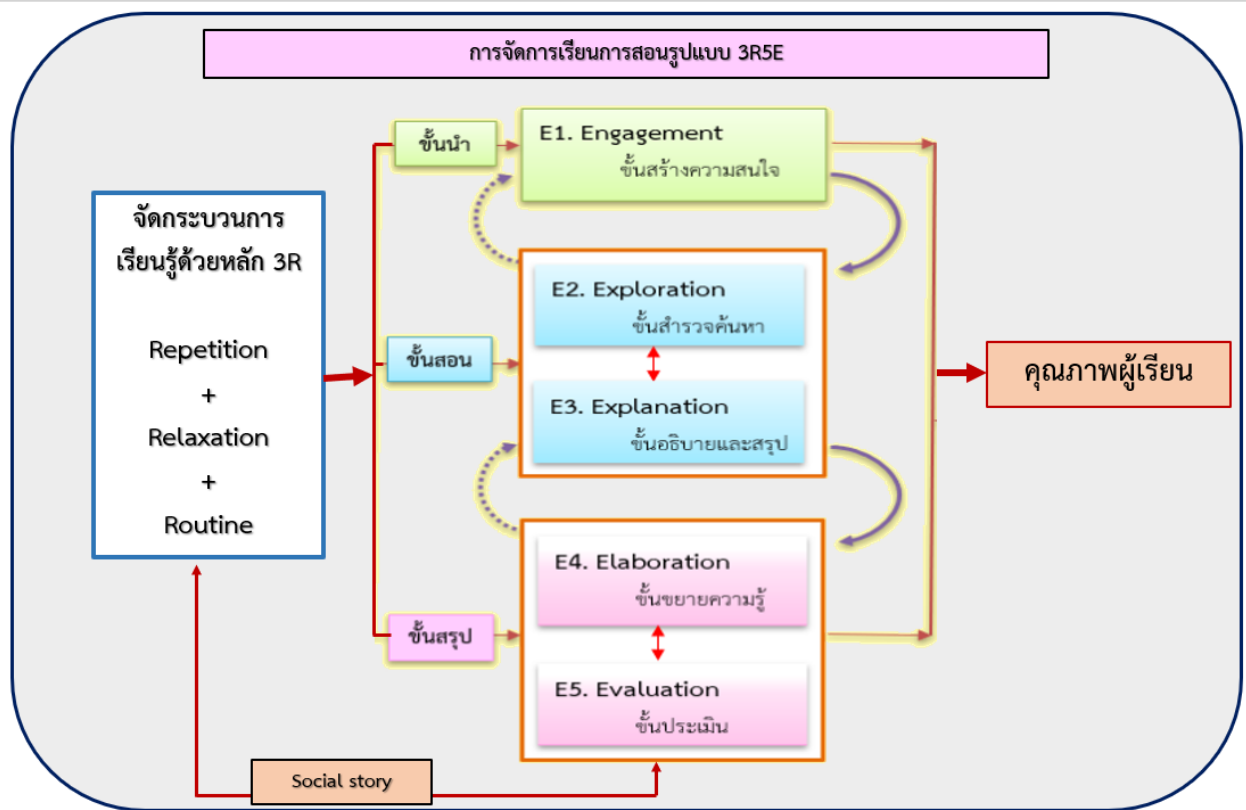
การจัดการเรียนการสอนรูปแบบ 3R5E

จัดกระบวนการเรียนรู้ด้วยหลัก 3R

Repetition
+
Relaxation
+
Routine

ขั้นนำ

E1. Engagement
ขั้นสร้างความสนใจ

ขั้นสอน

E2. Exploration
ขั้นสำรวจค้นหา

E3. Explanation
ขั้นอธิบายและสรุป

ขั้นสรุป

E4. Elaboration
ขั้นขยายความรู้

E5. Evaluation
ขั้นประเมิน

คุณภาพผู้เรียน

Social story